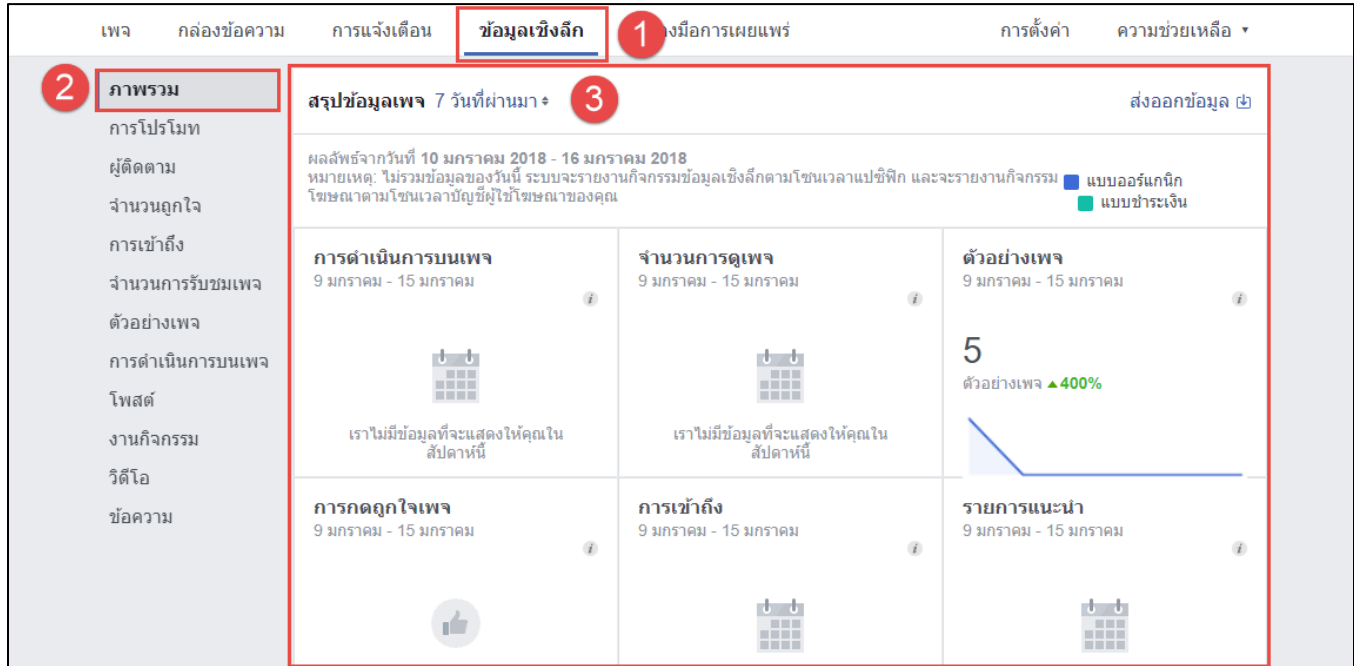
เพจ กล่องข้อความ การแจ้งเตือน ข้อมูลเชิงลึก 1 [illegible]งมือการเผยแพร่ การตั้งค่า ความช่วยเหลือ ▾

2 ภาพรวม
การโปรโมท
ผู้ติดตาม
จำนวนถูกใจ
การเข้าถึง
จำนวนการรับชมเพจ
ตัวอย่างเพจ
การดำเนินการบนเพจ
โพสต์
งานกิจกรรม
วิดีโอ
ข้อความ

สรุปข้อมูลเพจ 7 วันที่ผ่านมา ⬍ 3 ส่งออกข้อมูล

ผลลัพธ์จากวันที่ 10 มกราคม 2018 - 16 มกราคม 2018
หมายเหตุ: ไม่รวมข้อมูลของวันนี้ ระบบจะรายงานกิจกรรมข้อมูลเชิงลึกตามโซนเวลาแปซิฟิก และจะรายงานกิจกรรมโฆษณาตามโซนเวลาบัญชีผู้ใช้โฆษณาของคุณ
แบบออร์แกนิก
แบบชำระเงิน

การดำเนินการบนเพจ
9 มกราคม - 15 มกราคม
i
เราไม่มีข้อมูลที่จะแสดงให้คุณในสัปดาห์นี้

จำนวนการดูเพจ
9 มกราคม - 15 มกราคม
i
เราไม่มีข้อมูลที่จะแสดงให้คุณในสัปดาห์นี้

ตัวอย่างเพจ
9 มกราคม - 15 มกราคม
i
5
ตัวอย่างเพจ ▲400%

การกดถูกใจเพจ
9 มกราคม - 15 มกราคม
i

การเข้าถึง
9 มกราคม - 15 มกราคม
i

รายการแนะนำ
9 มกราคม - 15 มกราคม
i